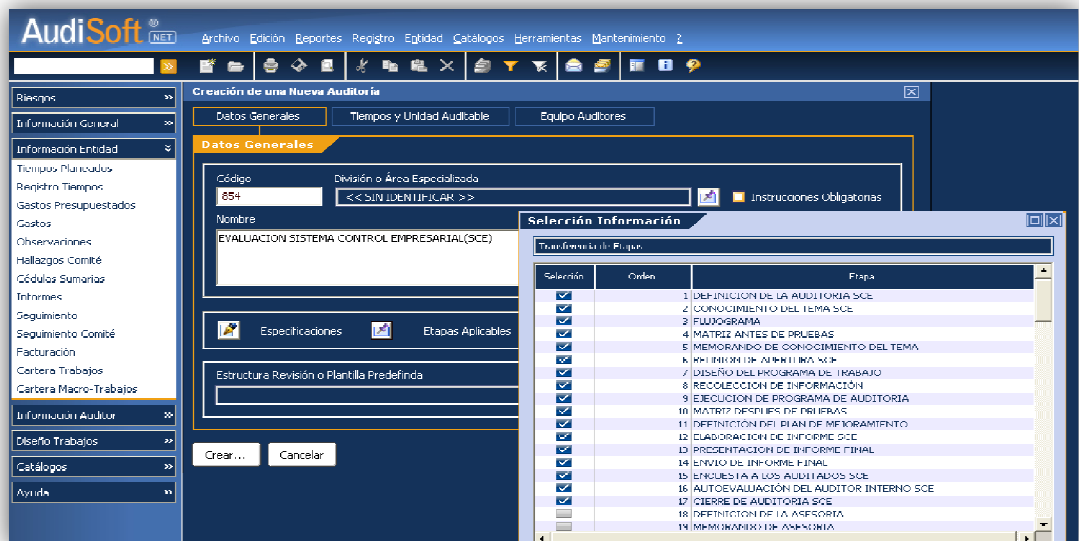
AudiSoft ® NET

Archivo Edición Reportes Registro Entidad Catálogos Herramientas Mantenimiento ?

Riesgos
Información General
Información Entidad
Tiempos Planeados
Registro Tiempos
Gastos Presupuestados
Gastos
Observaciones
Hallazgos Comité
Cédulas Sumarias
Informes
Seguimiento
Seguimiento Comité
Facturación
Cartera Trabajos
Cartera Macro-Trabajos
Información Auditor
Diseño Trabajos
Catálogos
Ayuda

Creación de una Nueva Auditoría

Datos Generales | Tiempos y Unidad Auditable | Equipo Auditores

Datos Generales

Código
654

División o Área Especializada
<< SIN IDENTIFICAR >>

Instrucciones Obligatorias

Nombre
EVALUACION SISTEMA CONTROL EMPRESARIAL(SCE)

Especificaciones
Etapas Aplicables

Estructura Revisión o Plantilla Predefinda

Crear... Cancelar

Selección Información

Transferencia de Etapas

| Selección | Orden | Etapa |
|---|---|---|
| ☑ | 1 | DEFINICION DE LA AUDITORIA SCE |
| ☑ | 2 | CONOCIMIENTO DEL TEMA SCE |
| ☑ | 3 | FLUJOGRAMA |
| ☑ | 4 | MATRIZ ANTES DE PRUEBAS |
| ☑ | 5 | MEMORANDO DE CONOCIMIENTO DEL TEMA |
| ☑ | 6 | REUNION DE APERTURA SCE |
| ☑ | 7 | DISEÑO DEL PROGRAMA DE TRABAJO |
| ☑ | 8 | RECOLECCION DE INFORMACIÓN |
| ☑ | 9 | EJECUCION DE PROGRAMA DE AUDITORIA |
| ☑ | 10 | MATRIZ DESPUES DE PRUEBAS |
| ☑ | 11 | DEFINICIÓN DEL PLAN DE MEJORAMIENTO |
| ☑ | 12 | ELABORACION DE INFORME SCE |
| ☑ | 13 | PRESENTACION DE INFORME FINAL |
| ☑ | 14 | ENVIO DE INFORME FINAL |
| ☑ | 15 | ENCUESTA A LOS AUDITADOS SCE |
| ☑ | 16 | AUTOEVALUACIÓN DEL AUDITOR INTERNO SCE |
| ☑ | 17 | CIERRE DE AUDITORIA SCE |
| ☐ | 18 | DEFINICION DE LA ASESORIA |
| ☐ | 19 | MEMORANDO DE ASESORIA |